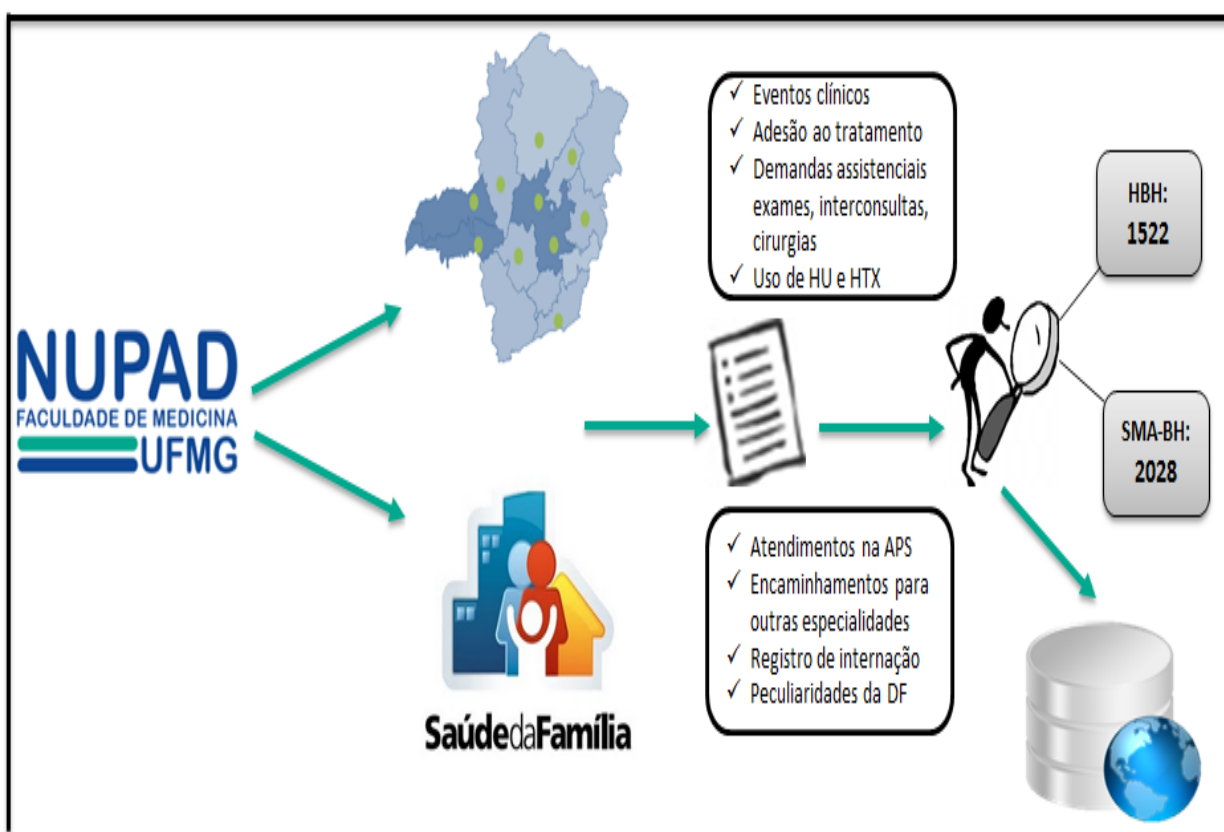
NUPAD
FACULDADE DE MEDICINA
UFMG

✓ Eventos clínicos
✓ Adesão ao tratamento
✓ Demandas assistenciais exames, interconsultas, cirurgias
✓ Uso de HU e HTX

HBH: 1522

SMA-BH: 2028

✓ Atendimentos na APS
✓ Encaminhamentos para outras especialidades
✓ Registro de internação
✓ Peculiaridades da DF

SaúdedaFamília